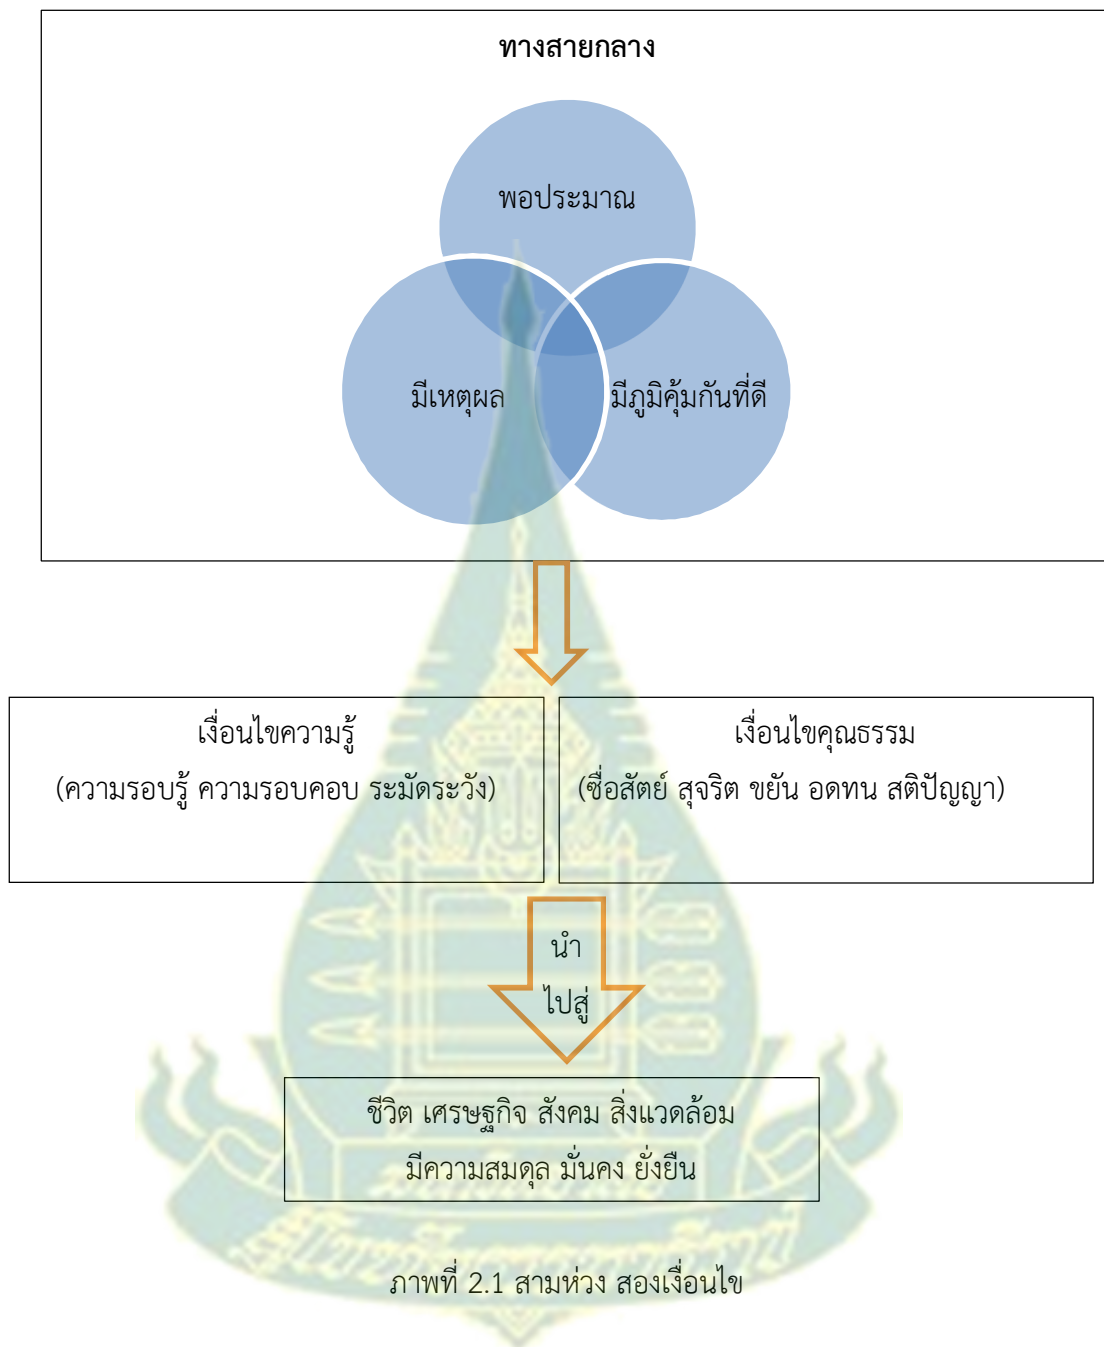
ทางสายกลาง

พอประมาณ

มีเหตุผล

มีภูมิคุ้มกันที่ดี

เงื่อนไขความรู้
(ความรอบรู้ ความรอบคอบ ระมัดระวัง)

เงื่อนไขคุณธรรม
(ซื่อสัตย์ สุจริต ขยัน อดทน สติปัญญา)

นำ
ไปสู่

ชีวิต เศรษฐกิจ สังคม สิ่งแวดล้อม
มีความสมดุล มั่นคง ยั่งยืน

ภาพที่ 2.1 สามห่วง สองเงื่อนไข